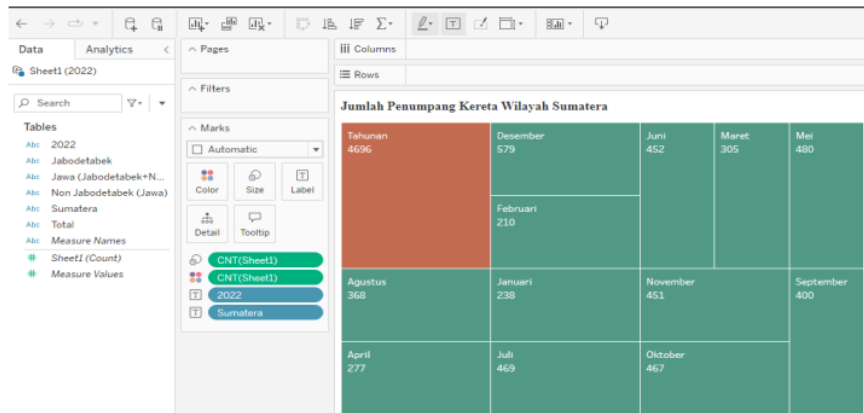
Data Analytics
Sheet1 (2022)
Search
Tables
Abc 2022
Abc Jabodetabek
Abc Jawa (Jabodetabek+N...
Abc Non Jabodetabek (Jawa)
Abc Sumatera
Abc Total
Abc Measure Names
# Sheet1 (Count)
# Measure Values

Pages
Filters
Marks
Automatic
Color
Size
Label
Detail
Tooltip
CNT(Sheet1)
CNT(Sheet1)
2022
Sumatera

Columns
Rows

Jumlah Penumpang Kereta Wilayah Sumatera

Tahunan
4696
Desember
579
Februari
210
Juni
452
Maret
305
Mei
480
Agustus
368
Januari
238
November
451
September
400
April
277
Juli
469
Oktober
467